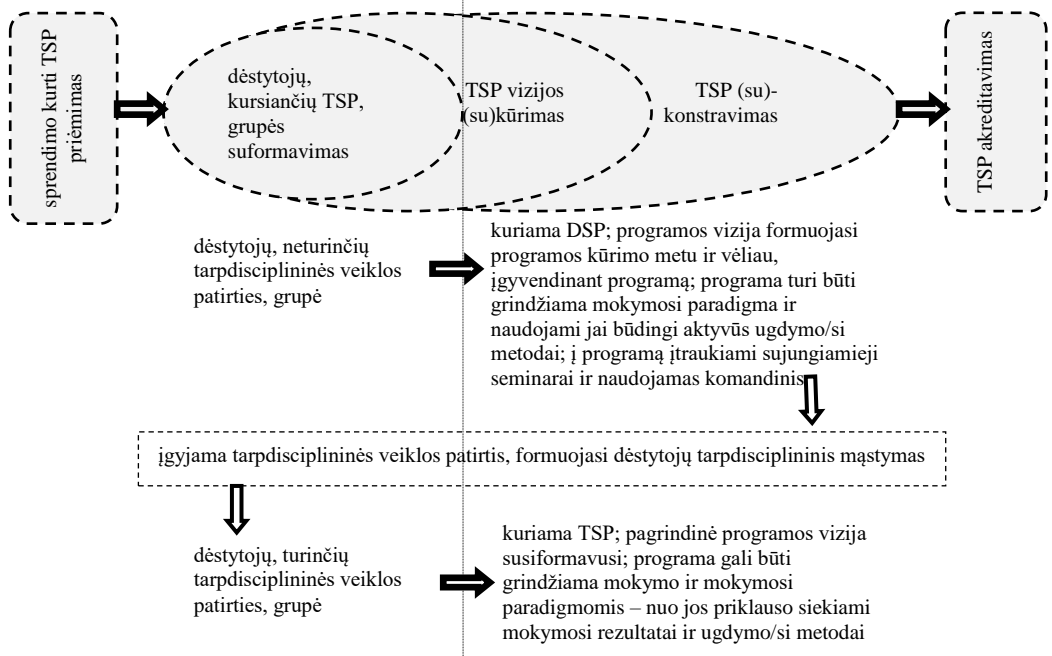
sprendimo kurti TSP priėmimas

dėstytojų, kursiančių TSP, grupės suformavimas

TSP vizijos (su)kūrimas

TSP (su)-konstravimas

TSP akreditavimas

dėstytojų, neturinčių tarpdisciplininės veiklos patirties, grupė

kuriama DSP; programos vizija formuojasi programos kūrimo metu ir vėliau, įgyvendinant programą; programa turi būti grindžiama mokymosi paradigma ir naudojami jai būdingi aktyvūs ugdymo/si metodai; į programą įtraukiami sujungiamieji seminarai ir naudojamas komandinis

įgyjama tarpdisciplininės veiklos patirtis, formuojasi dėstytojų tarpdisciplininis mąstymas

dėstytojų, turinčių tarpdisciplininės veiklos patirties, grupė

kuriama TSP; pagrindinė programos vizija susiformavusi; programa gali būti grindžiama mokymo ir mokymosi paradigmomis – nuo jos priklauso siekiami mokymosi rezultatai ir ugdymo/si metodai